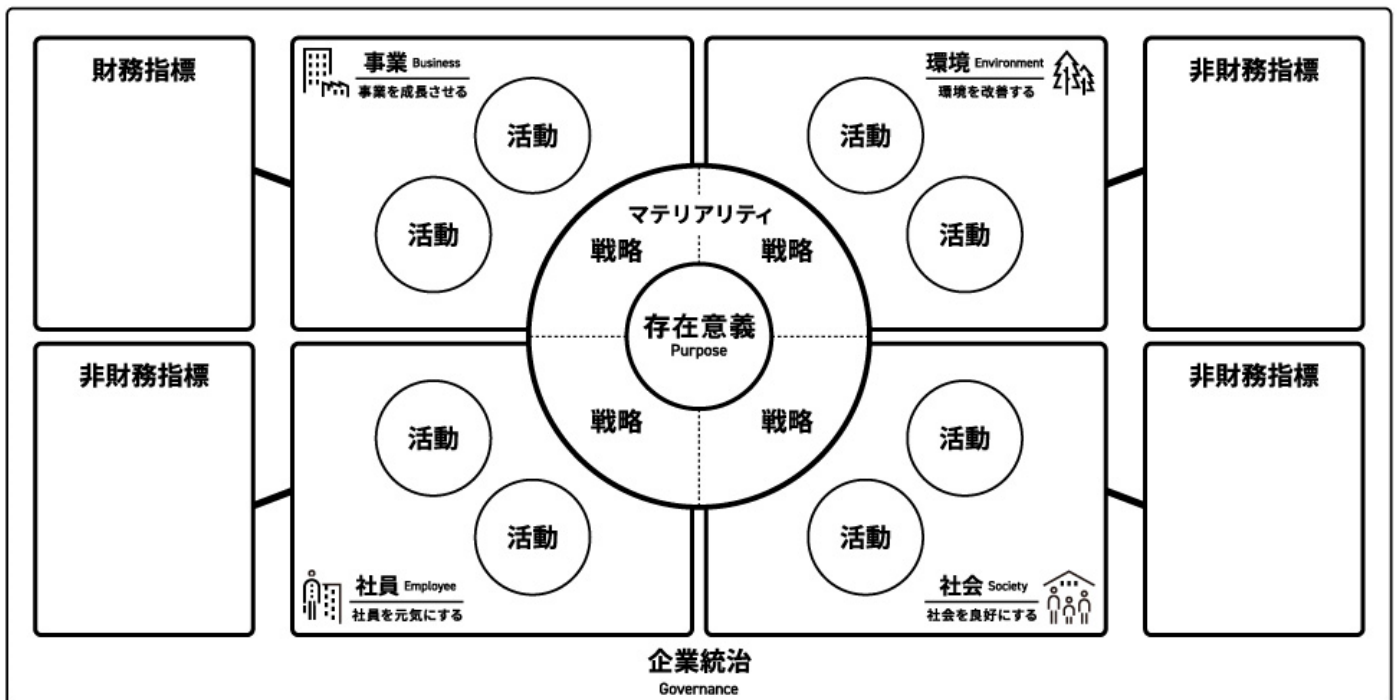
財務指標

事業 Business
事業を成長させる

活動

活動

環境 Environment
環境を改善する

活動

活動

非財務指標

マテリアリティ

戦略

戦略

存在意義
Purpose

戦略

戦略

非財務指標

活動

活動

社員 Employee
社員を元気にする

活動

活動

社会 Society
社会を良好にする

非財務指標

企業統治
Governance